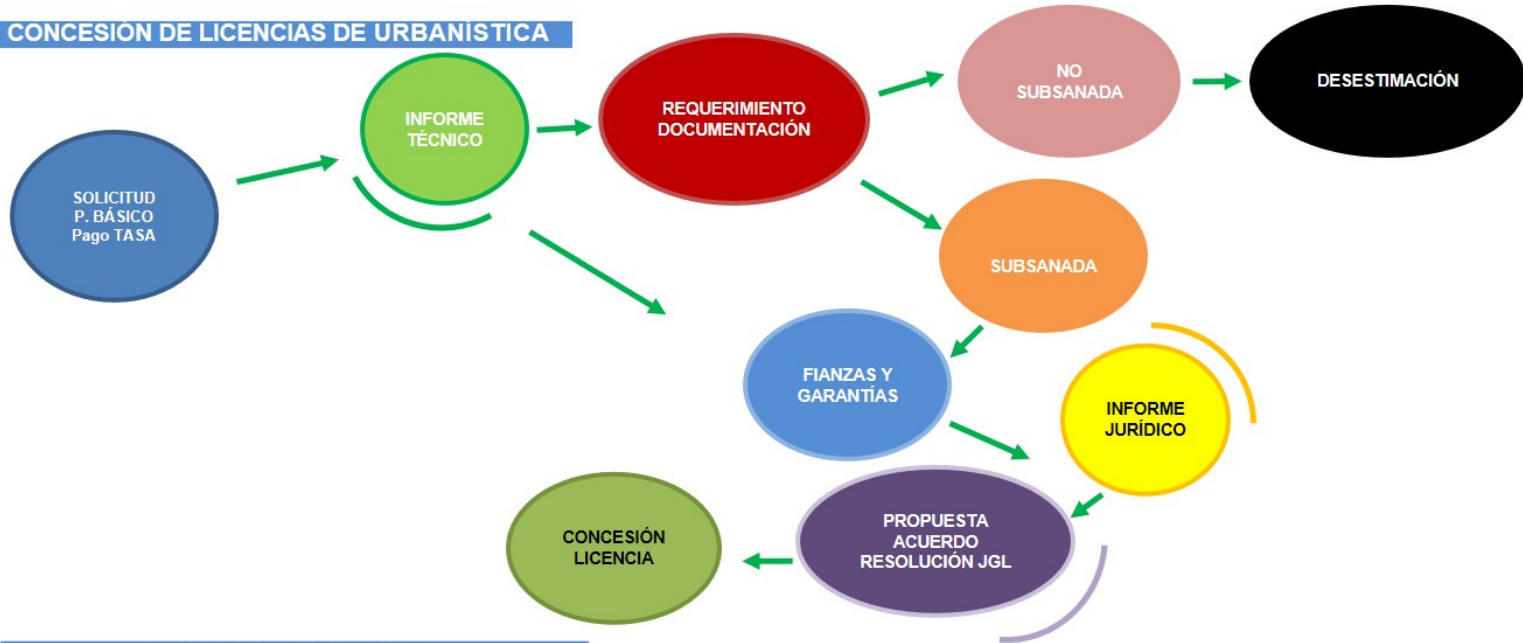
CONCESIÓN DE LICENCIAS DE URBANÍSTICA

SOLICITUD
P. BÁSICO
Pago TASA

INFORME
TÉCNICO

REQUERIMIENTO
DOCUMENTACIÓN

NO
SUBSANADA

DESESTIMACIÓN

SUBSANADA

FIANZAS Y
GARANTÍAS

INFORME
JURÍDICO

PROPUESTA
ACUERDO
RESOLUCIÓN JGL

CONCESIÓN
LICENCIA